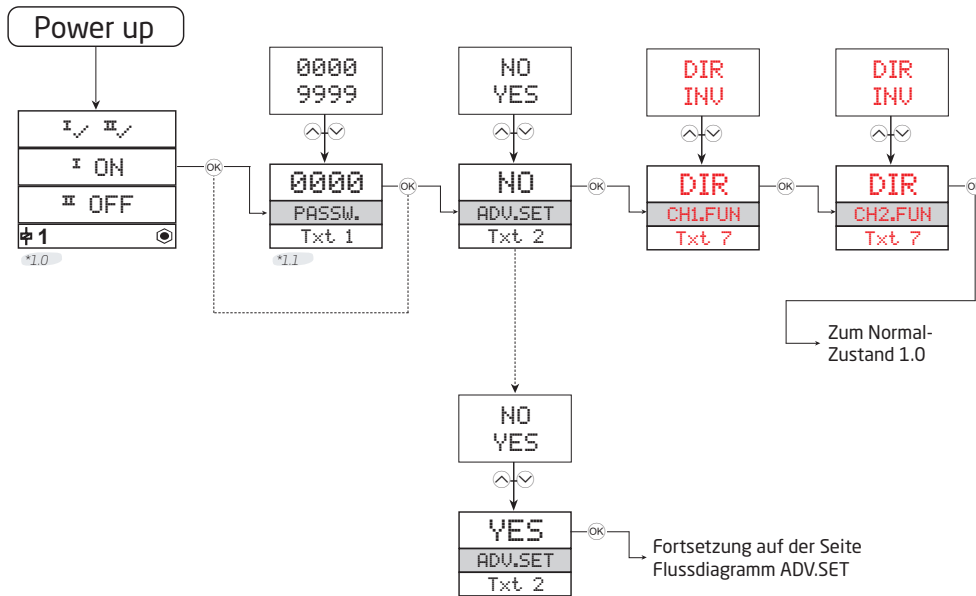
Power up

I✓ II✓
I ON
II OFF
1
*1.0

0000
9999

0000
PASSW.
Txt 1
*1.1

NO
YES

NO
ADV.SET
Txt 2

DIR
INV

DIR
CH1.FUN
Txt 7

DIR
INV

DIR
CH2.FUN
Txt 7

OK
OK
OK
OK
OK

Zum Normal-Zustand 1.0

NO
YES

YES
ADV.SET
Txt 2

OK

Fortsetzung auf der Seite Flussdiagramm ADV.SET